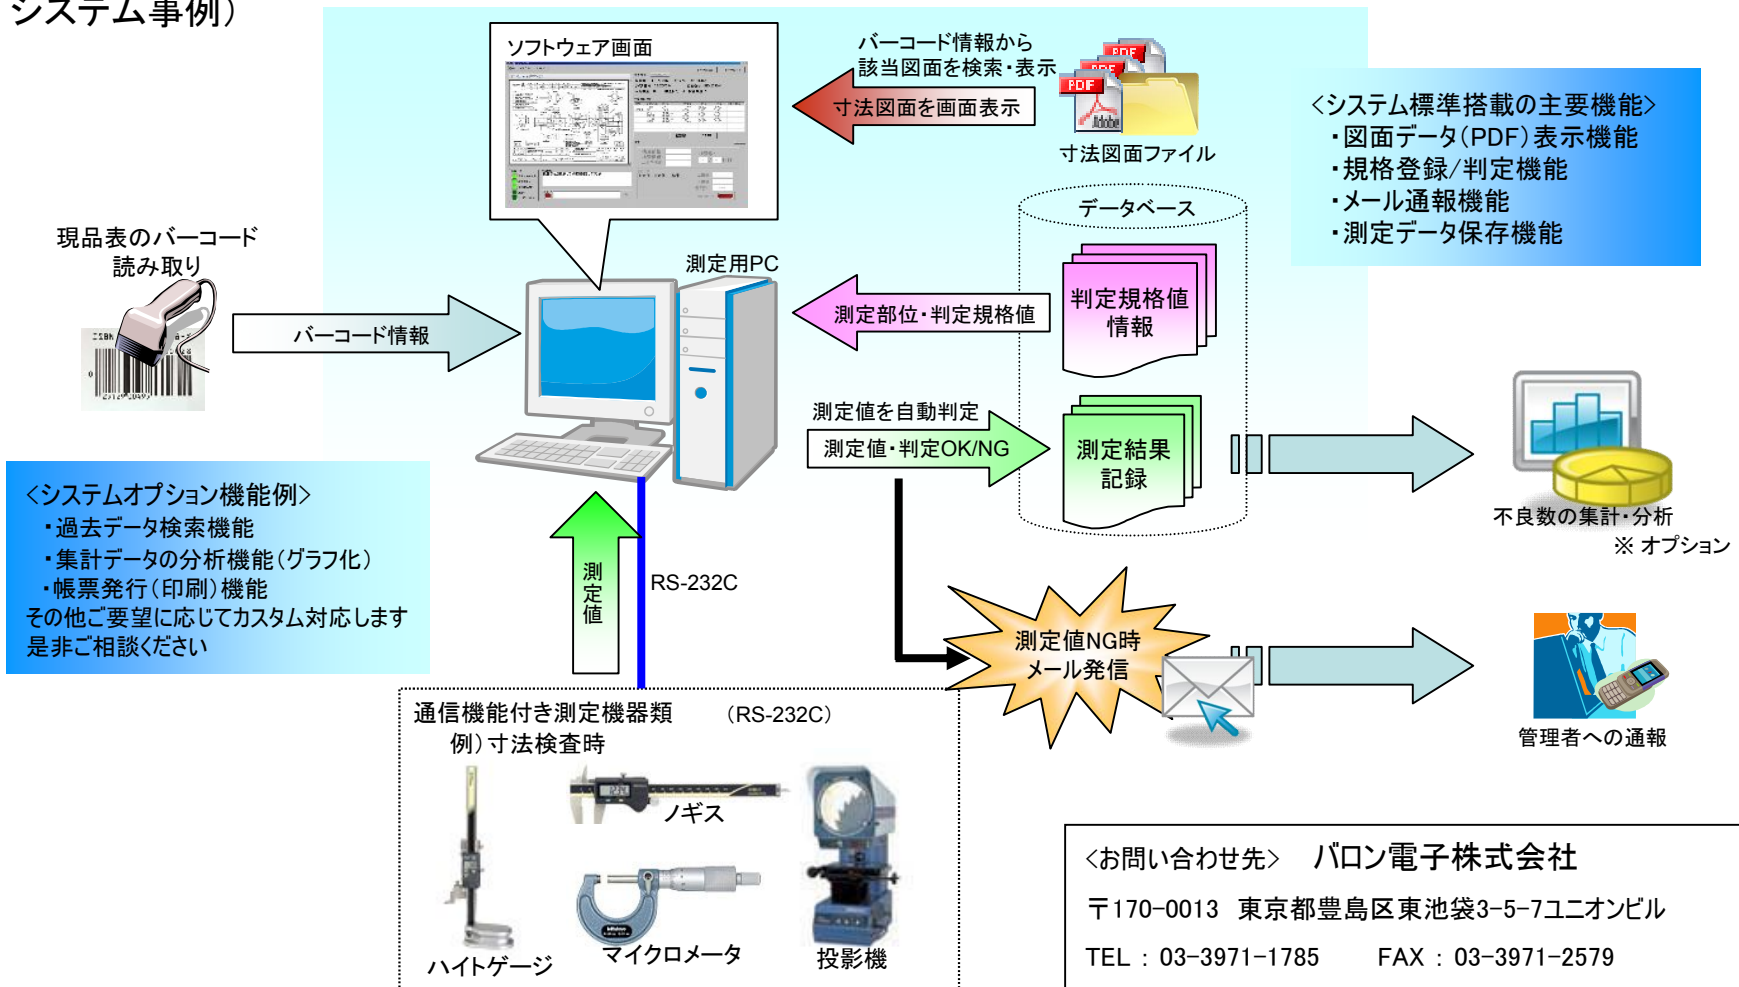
システム事例）

ソフトウェア画面

バーコード情報から
該当図面を検索・表示

寸法図面を画面表示

PDF

寸法図面ファイル

<システム標準搭載の主要機能>
・図面データ(PDF)表示機能
・規格登録/判定機能
・メール通報機能
・測定データ保存機能

現品表のバーコード
読み取り

バーコード情報

測定用PC

データベース

測定部位・判定規格値

判定規格値
情報

測定値を自動判定

測定値・判定OK/NG

測定結果
記録

不良数の集計・分析
※ オプション

<システムオプション機能例>
・過去データ検索機能
・集計データの分析機能(グラフ化)
・帳票発行(印刷)機能
その他ご要望に応じてカスタム対応します
是非ご相談ください

測定値

RS-232C

測定値NG時
メール発信

管理者への通報

通信機能付き測定機器類　（RS-232C）
例）寸法検査時

ノギス

ハイトゲージ

マイクロメータ

投影機

<お問い合わせ先>　バロン電子株式会社
〒170-0013　東京都豊島区東池袋3-5-7ユニオンビル
TEL ： 03-3971-1785　　FAX ： 03-3971-2579